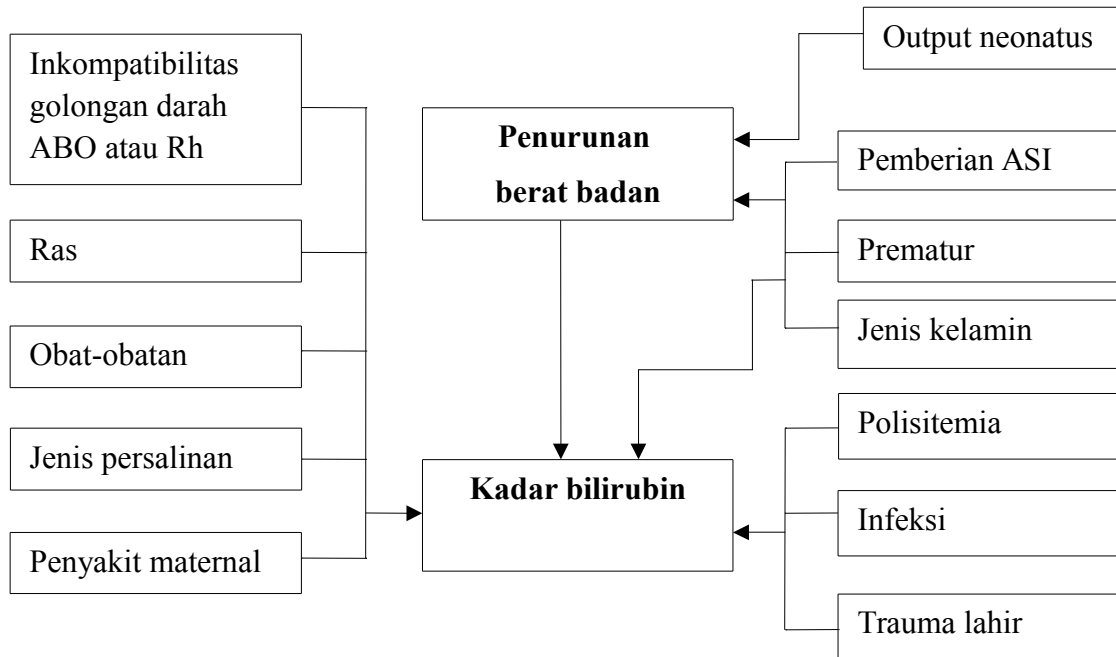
Inkompatibilitas golongan darah ABO atau Rh

Ras

Obat-obatan

Jenis persalinan

Penyakit maternal

Penurunan berat badan

Kadar bilirubin

Output neonatus

Pemberian ASI

Prematur

Jenis kelamin

Polisitemia

Infeksi

Trauma lahir